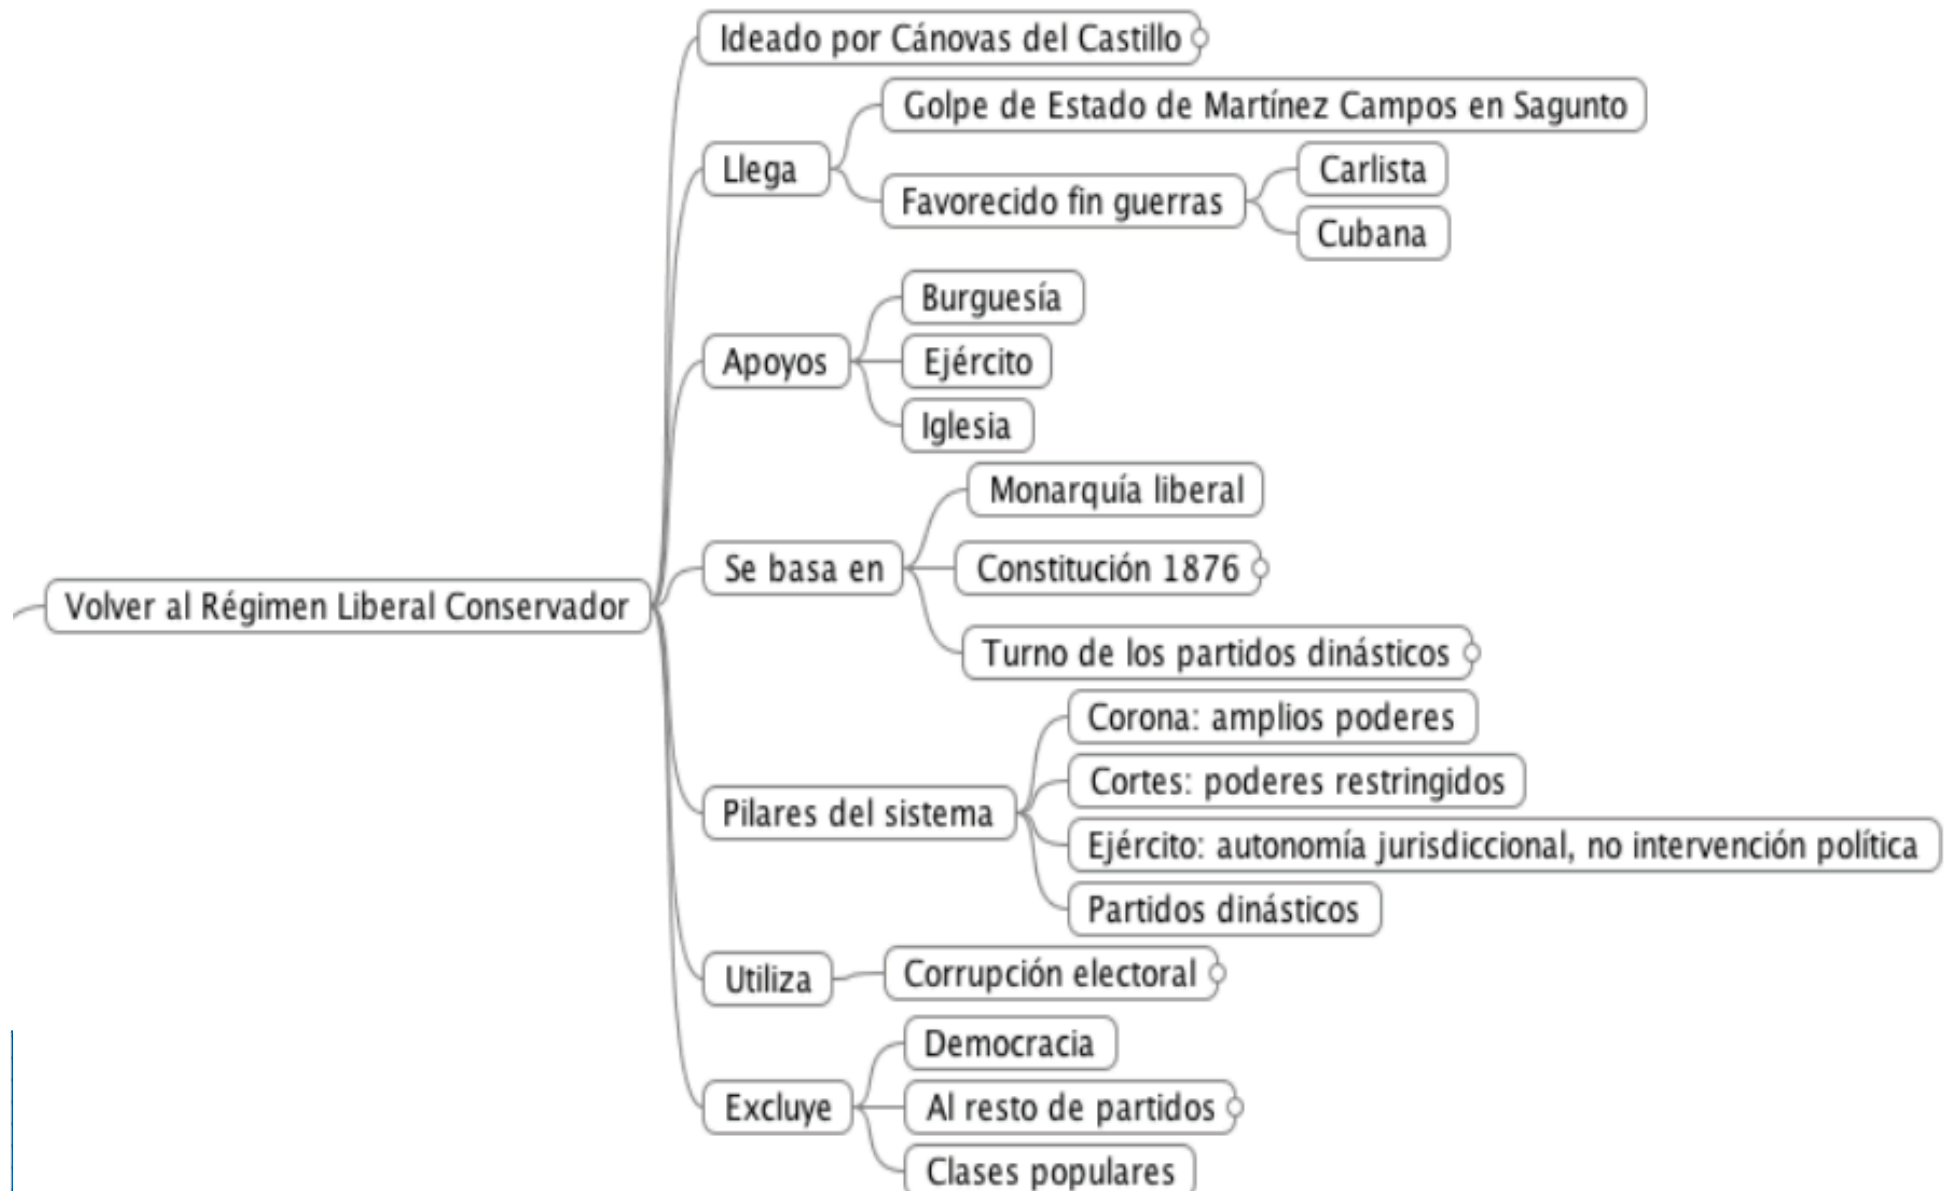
Volver al Régimen Liberal Conservador

Ideado por Cánovas del Castillo

Llega
Golpe de Estado de Martínez Campos en Sagunto
Favorecido fin guerras
Carlista
Cubana

Apoyos
Burguesía
Ejército
Iglesia

Se basa en
Monarquía liberal
Constitución 1876
Turno de los partidos dinásticos

Pilares del sistema
Corona: amplios poderes
Cortes: poderes restringidos
Ejército: autonomía jurisdiccional, no intervención política
Partidos dinásticos

Utiliza
Corrupción electoral

Excluye
Democracia
Al resto de partidos
Clases populares